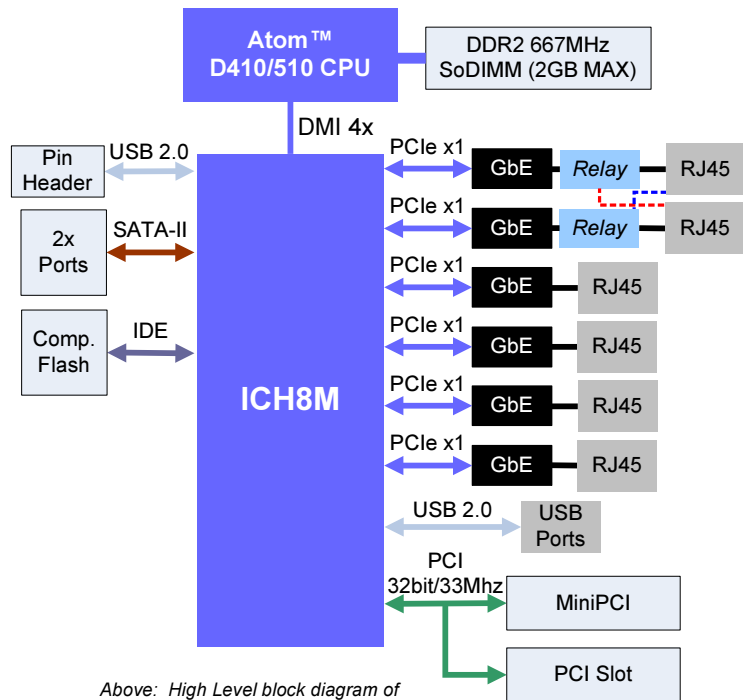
Atom™
D410/510 CPU

DDR2 667MHz
SoDIMM (2GB MAX)

DMI 4x

Pin Header

USB 2.0

2x Ports

SATA-II

Comp. Flash

IDE

ICH8M

PCIe x1

GbE

Relay

RJ45

PCIe x1

GbE

Relay

RJ45

PCIe x1

GbE

RJ45

PCIe x1

GbE

RJ45

PCIe x1

GbE

RJ45

PCIe x1

GbE

RJ45

USB 2.0

USB Ports

PCI
32bit/33Mhz

MiniPCI

PCI Slot

Above: High Level block diagram of